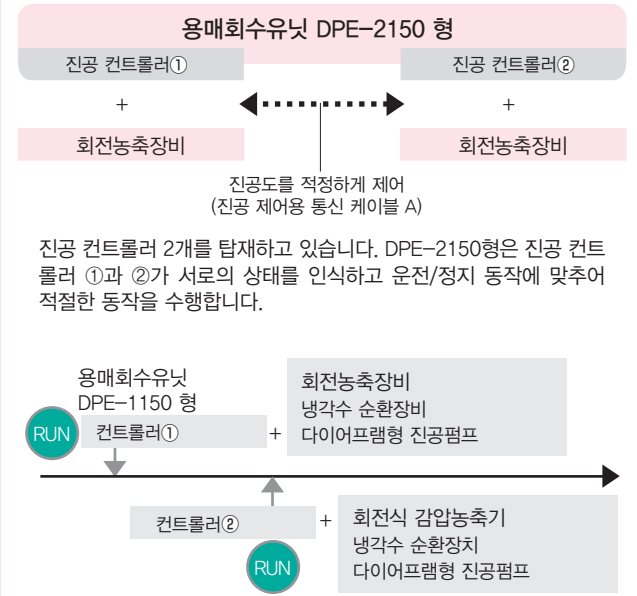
용매회수유닛 DPE-2150 형

진공 컨트롤러①

진공 컨트롤러②

+

+

회전농축장비

회전농축장비

진공도를 적정하게 제어
(진공 제어용 통신 케이블 A)

진공 컨트롤러 2개를 탑재하고 있습니다. DPE-2150형은 진공 컨트롤러 ①과 ②가 서로의 상태를 인식하고 운전/정지 동작에 맞추어 적절한 동작을 수행합니다.

용매회수유닛
DPE-1150 형

RUN

컨트롤러①

+

회전농축장비
냉각수 순환장비
다이어프램형 진공펌프

컨트롤러②

+

회전식 감압농축기
냉각수 순환장치
다이어프램형 진공펌프

RUN